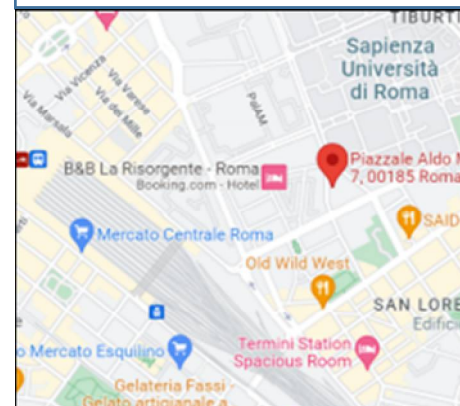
TIBURT

Sapienza
Università
di Roma

Via Vicenza
Via Varese
Via Marsala
Via dei Mille
PdAM

B&B La Risorgente - Roma
Booking.com · Hotel

Piazzale Aldo M
7, 00185 Roma

SAID

Mercato Centrale Roma

Old Wild West

SAN LORE
Edific

Mercato Esquilino

Termini Station
Spacious Room

Gelateria Fassi -
Gelato artigianale a